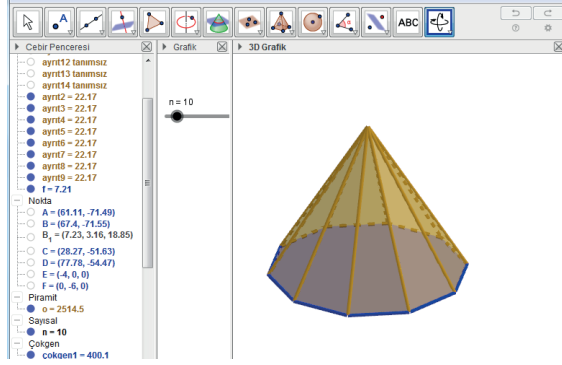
ABC

Cebir Penceresi

Grafik

3D Grafik

ayrıt12 tanımsız
ayrıt13 tanımsız
ayrıt14 tanımsız
ayrıt2 = 22.17
ayrıt3 = 22.17
ayrıt4 = 22.17
ayrıt5 = 22.17
ayrıt6 = 22.17
ayrıt7 = 22.17
ayrıt8 = 22.17
ayrıt9 = 22.17
f = 7.21

Nokta
A = (61.11, -71.49)
B = (67.4, -71.55)
$B_1$ = (7.23, 3.16, 18.85)
C = (28.27, -51.63)
D = (77.78, -54.47)
E = (-4, 0, 0)
F = (0, -6, 0)

Piramit
o = 2514.5

Sayısal
n = 10

Çokgen
çokgen1 = 400.1

n = 10